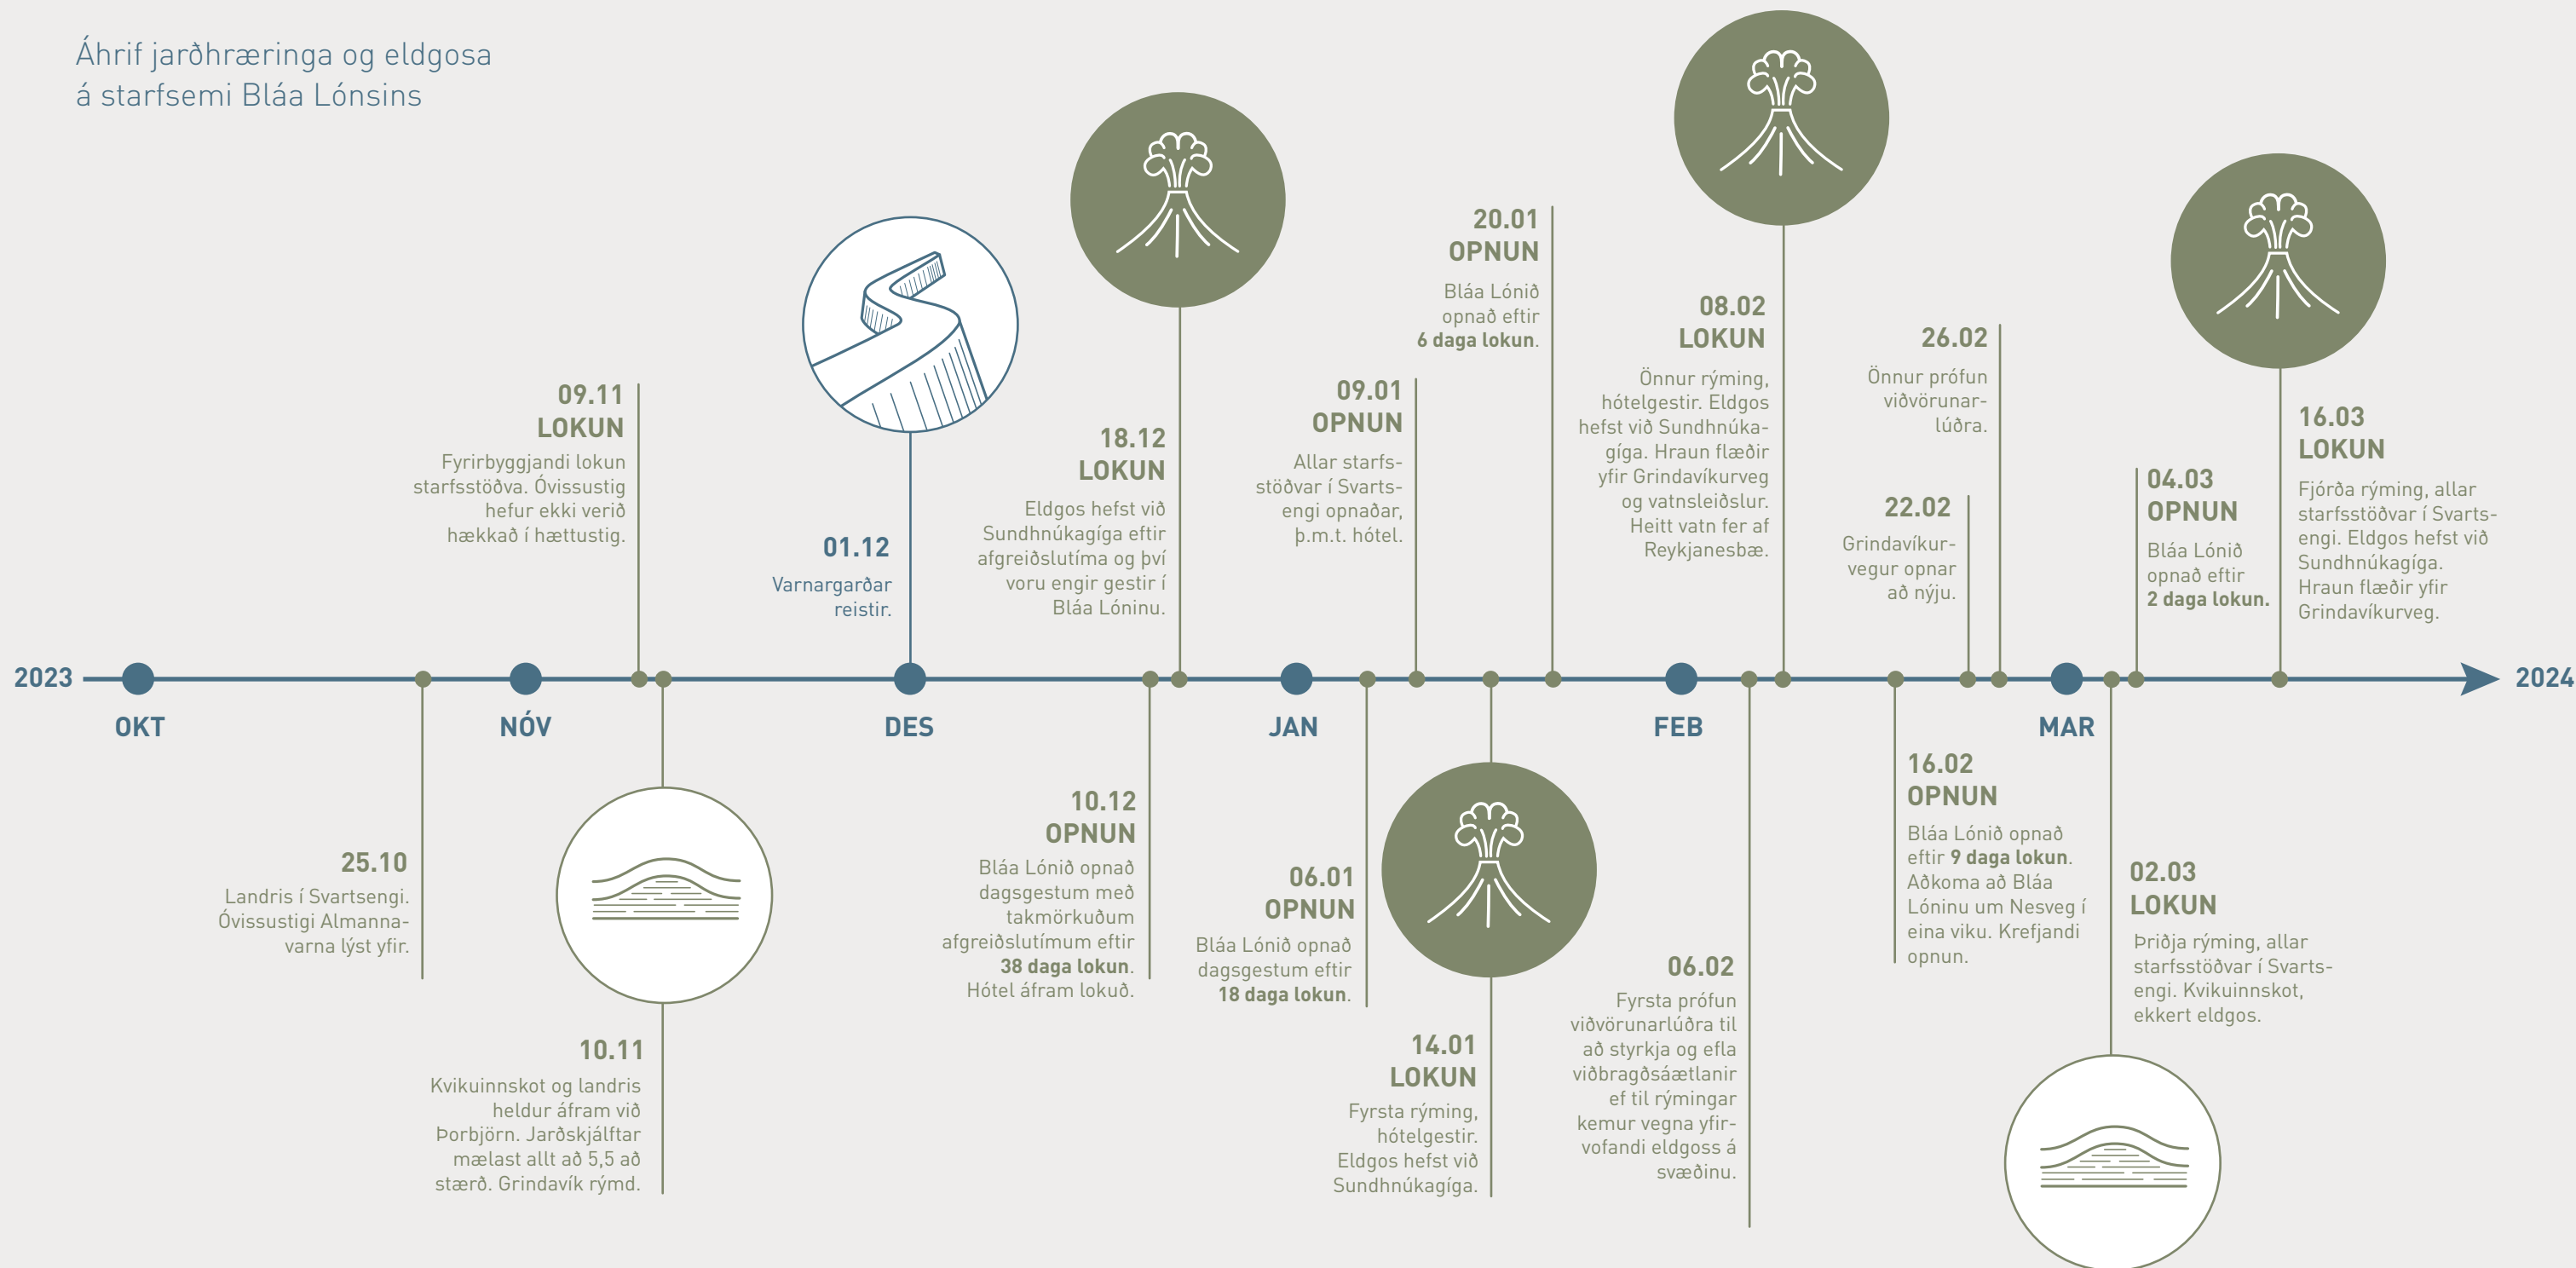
Áhrif jarðhræringa og eldgosa á starfsemi Bláa Lónsins

09.11
LOKUN
Fyrirbyggjandi lokun starfsstöðva. Óvissustig hefur ekki verið hækkað í hættustig.

01.12
Varnargarðar reistir.

18.12
LOKUN
Eldgos hefst við Sundhnúkagíga eftir afgreiðslutíma og því voru engir gestir í Bláa Lóninu.

09.01
OPNUN
Allar starfsstöðvar í Svartsengi opnaðar, þ.m.t. hótel.

20.01
OPNUN
Bláa Lónið opnað eftir 6 daga lokun.

08.02
LOKUN
Önnur rýming, hótelgestir. Eldgos hefst við Sundhnúkagíga. Hraun flæðir yfir Grindavíkurveg og vatnsleiðslur. Heitt vatn fer af Reykjanesbæ.

26.02
Önnur prófun viðvörunarlúðra.

22.02
Grindavíkurvegur opnar að nýju.

04.03
OPNUN
Bláa Lónið opnað eftir 2 daga lokun.

16.03
LOKUN
Fjórða rýming, allar starfsstöðvar í Svartsengi. Eldgos hefst við Sundhnúkagíga. Hraun flæðir yfir Grindavíkurveg.

2023
OKT
NÓV
DES
JAN
FEB
MAR
2024

25.10
Landris í Svartsengi. Óvissustigi Almannavarna lýst yfir.

10.11
Kvikuinnskot og landris heldur áfram við Þorbjörn. Jarðskjálftar mælast allt að 5,5 að stærð. Grindavík rýmd.

10.12
OPNUN
Bláa Lónið opnað dagsgestum með takmörkuðum afgreiðslutímum eftir 38 daga lokun. Hótel áfram lokuð.

06.01
OPNUN
Bláa Lónið opnað dagsgestum eftir 18 daga lokun.

14.01
LOKUN
Fyrsta rýming, hótelgestir. Eldgos hefst við Sundhnúkagíga.

06.02
Fyrsta prófun viðvörunarlúðra til að styrkja og efla viðbragðsáætlanir ef til rýmingar kemur vegna yfirvofandi eldgoss á svæðinu.

16.02
OPNUN
Bláa Lónið opnað eftir 9 daga lokun. Aðkoma að Bláa Lóninu um Nesveg í eina viku. Krefjandi opnun.

02.03
LOKUN
Þriðja rýming, allar starfsstöðvar í Svartsengi. Kvikuinnskot, ekkert eldgos.